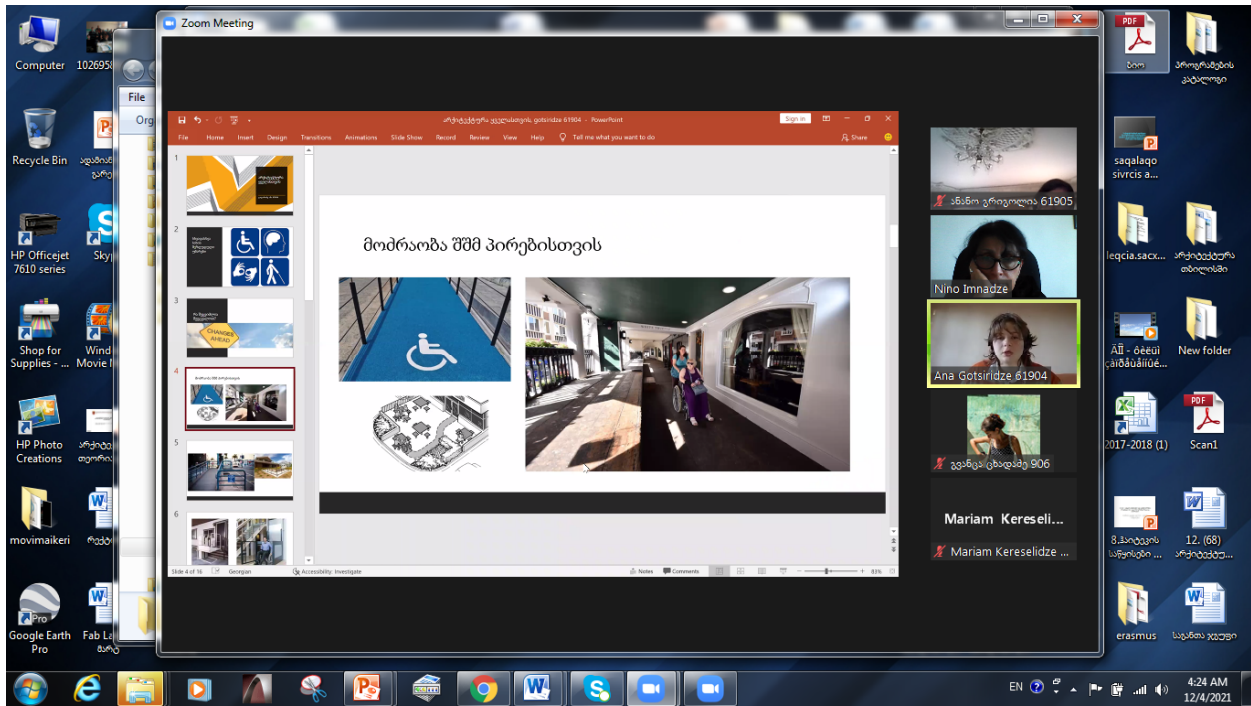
Computer
102695
Recycle Bin
HP Officejet 7610 series
Sky
Shop for Supplies - ...
Wind Movie
HP Photo Creations
movimaikeri
Google Earth Pro
Fab La
File
Org
Zoom Meeting
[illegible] gotsiridze 61904 - PowerPoint
Sign in
File Home Insert Design Transitions Animations Slide Show Record Review View Help Tell me what you want to do
Share
მოძრაობა შშმ პირებისთვის
CHANGES AHEAD
Slide 4 of 16 Georgian Accessibility: Investigate
Notes Comments 81%
ანანო გრიგოლია 61905
Nino Imnadze
Ana Gotsiridze 61904
ჯვანცა ცხადაძე 906
Mariam Kereseli...
Mariam Kereselidze ...
PDF
ბიო
პროგრამების კატალოგი
saqalaqo sivrcis a...
leqcia.sacx...
არქიტექტურა თბილისში
New folder
ÃÎÌ - ôèëüì çàïðåùåíî...
2017-2018 (1)
Scan1
8.ბიოსის საწყისები ...
12. (68) არქიტექტუ...
erasmus
საგანთა ჯგუფი
EN
4:24 AM
12/4/2021